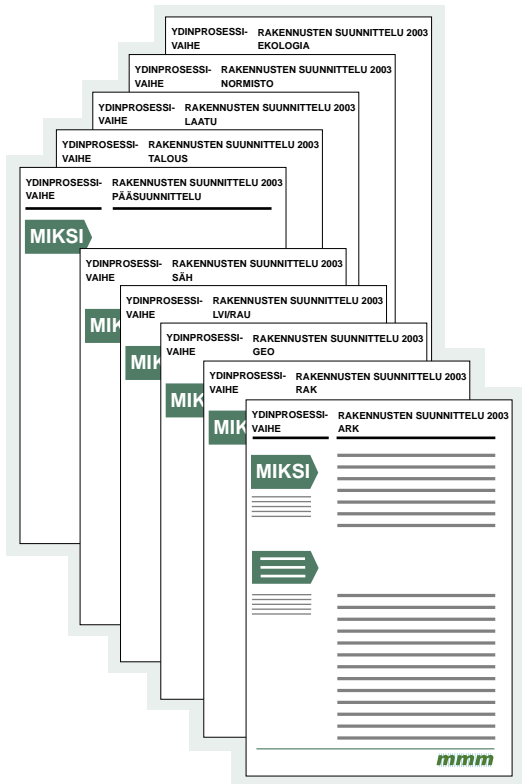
YDINPROSESSIVAIHE RAKENNUSTEN SUUNNITTELU 2003 EKOLOGIA

YDINPROSESSIVAIHE RAKENNUSTEN SUUNNITTELU 2003 NORMISTO

YDINPROSESSIVAIHE RAKENNUSTEN SUUNNITTELU 2003 LAATU

YDINPROSESSIVAIHE RAKENNUSTEN SUUNNITTELU 2003 TALOUS

YDINPROSESSIVAIHE RAKENNUSTEN SUUNNITTELU 2003 PÄÄSUUNNITTELU

MIKSI

YDINPROSESSIVAIHE RAKENNUSTEN SUUNNITTELU 2003 SÄH

MIKSI

YDINPROSESSIVAIHE RAKENNUSTEN SUUNNITTELU 2003 LVI/RAU

MIKSI

YDINPROSESSIVAIHE RAKENNUSTEN SUUNNITTELU 2003 GEO

MIKSI

YDINPROSESSIVAIHE RAKENNUSTEN SUUNNITTELU 2003 RAK

MIKSI

YDINPROSESSIVAIHE RAKENNUSTEN SUUNNITTELU 2003 ARK

MIKSI

mmm